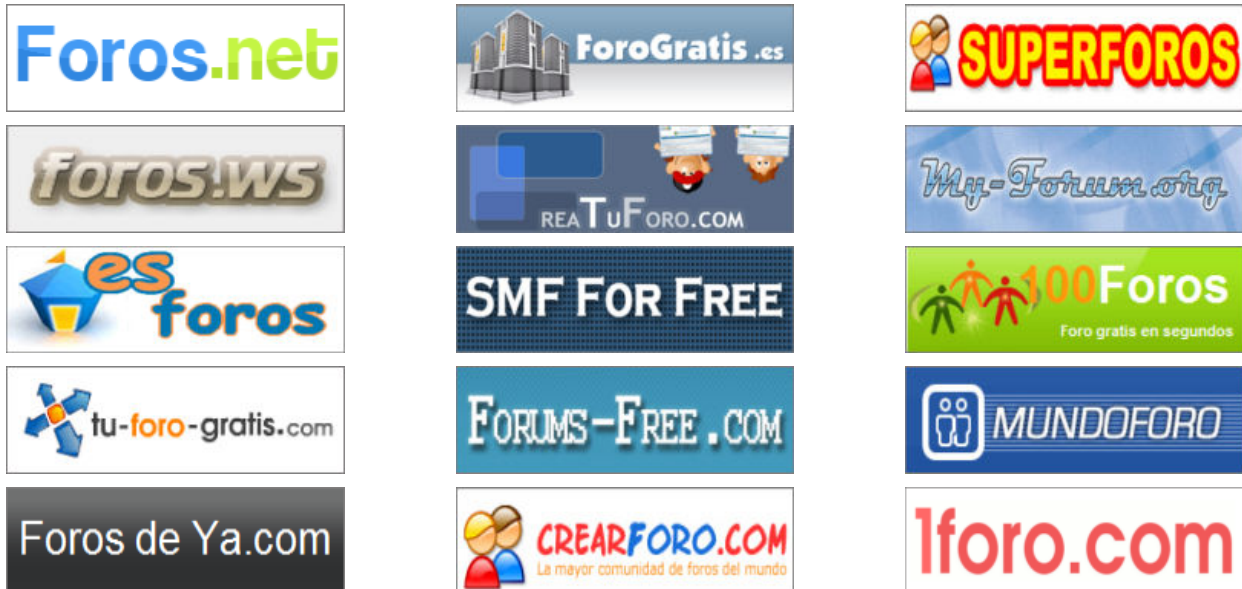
Foros.net

ForoGratis.es

SUPERFOROS

foros.ws

reaTuForo.com

My-Forum.org

es foros

SMF FOR FREE

100Foros
Foro gratis en segundos

tu-foro-gratis.com

FORUMS-FREE.COM

MUNDOFORO

Foros de Ya.com

CREARFORO.COM
La mayor comunidad de foros del mundo

1foro.com